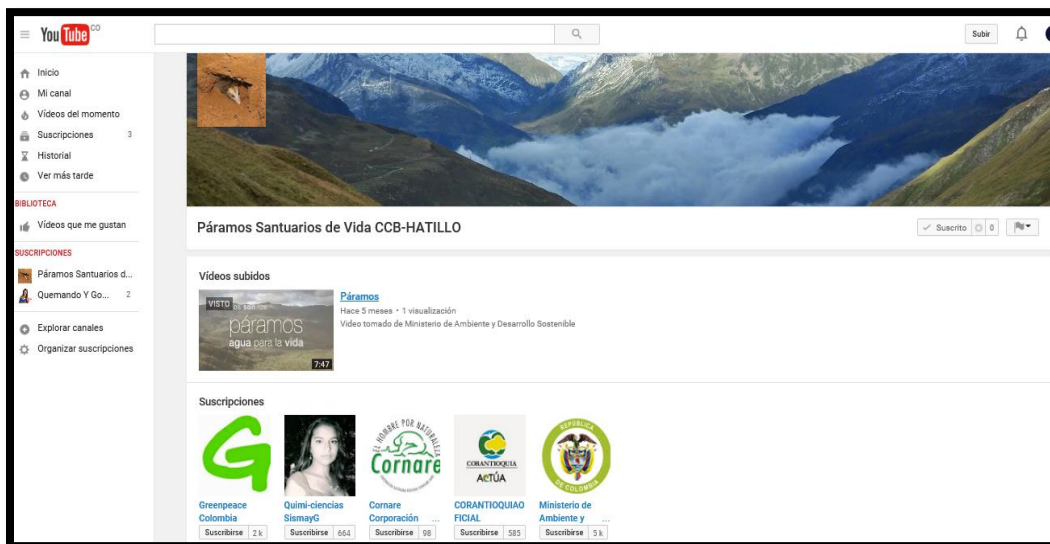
YouTube CO

Subir

Inicio
Mi canal
Vídeos del momento
Suscripciones 3
Historial
Ver más tarde

BIBLIOTECA
Vídeos que me gustan

SUSCRIPCIONES
Páramos Santuarios d...
Quemando Y Go... 2

Explorar canales
Organizar suscripciones

Páramos Santuarios de Vida CCB-HATILLO

Suscrito 0

Vídeos subidos

VISTO
páramos
agua para la vida
7:47

Páramos
Hace 5 meses • 1 visualización
Video tomado de Ministerio de Ambiente y Desarrollo Sostenible

Suscripciones

Greenpeace Colombia
Suscribirse 2 k

Quimi-ciencias SismayG
Suscribirse 664

EL HOMBRE POR NATURALEZA
Cornare
Cornare Corporación ...
Suscribirse 98

CORANTIOQUIA
ACTÚA
CORANTIOQUIAO FICIAL
Suscribirse 585

REPÚBLICA DE COLOMBIA
Ministerio de Ambiente y ...
Suscribirse 5 k